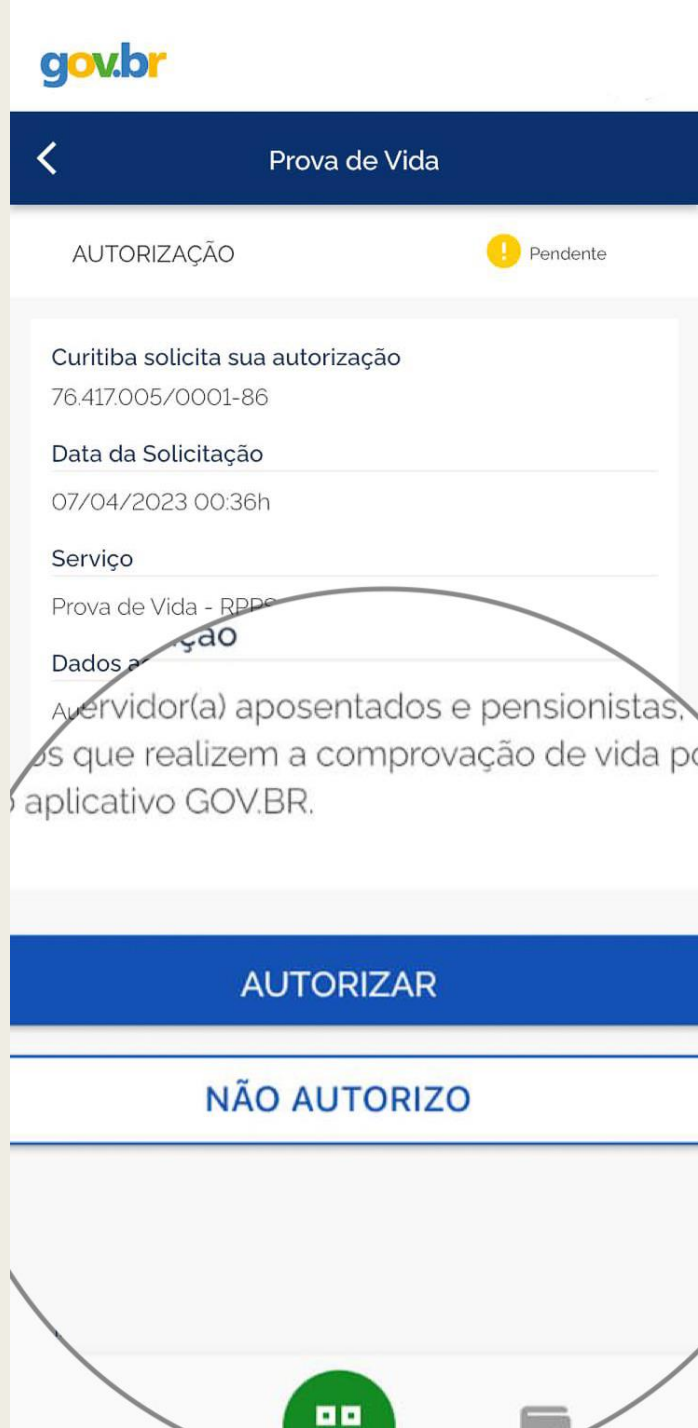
gov.br

Prova de Vida

AUTORIZAÇÃO

Pendente

Curitiba solicita sua autorização
76.417.005/0001-86

Data da Solicitação

07/04/2023 00:36h

Serviço

Prova de Vida - RPP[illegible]

Dados a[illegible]ção

A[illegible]ervidor(a) aposentados e pensionistas, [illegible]s que realizem a comprovação de vida p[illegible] aplicativo GOV.BR.

AUTORIZAR

NÃO AUTORIZO